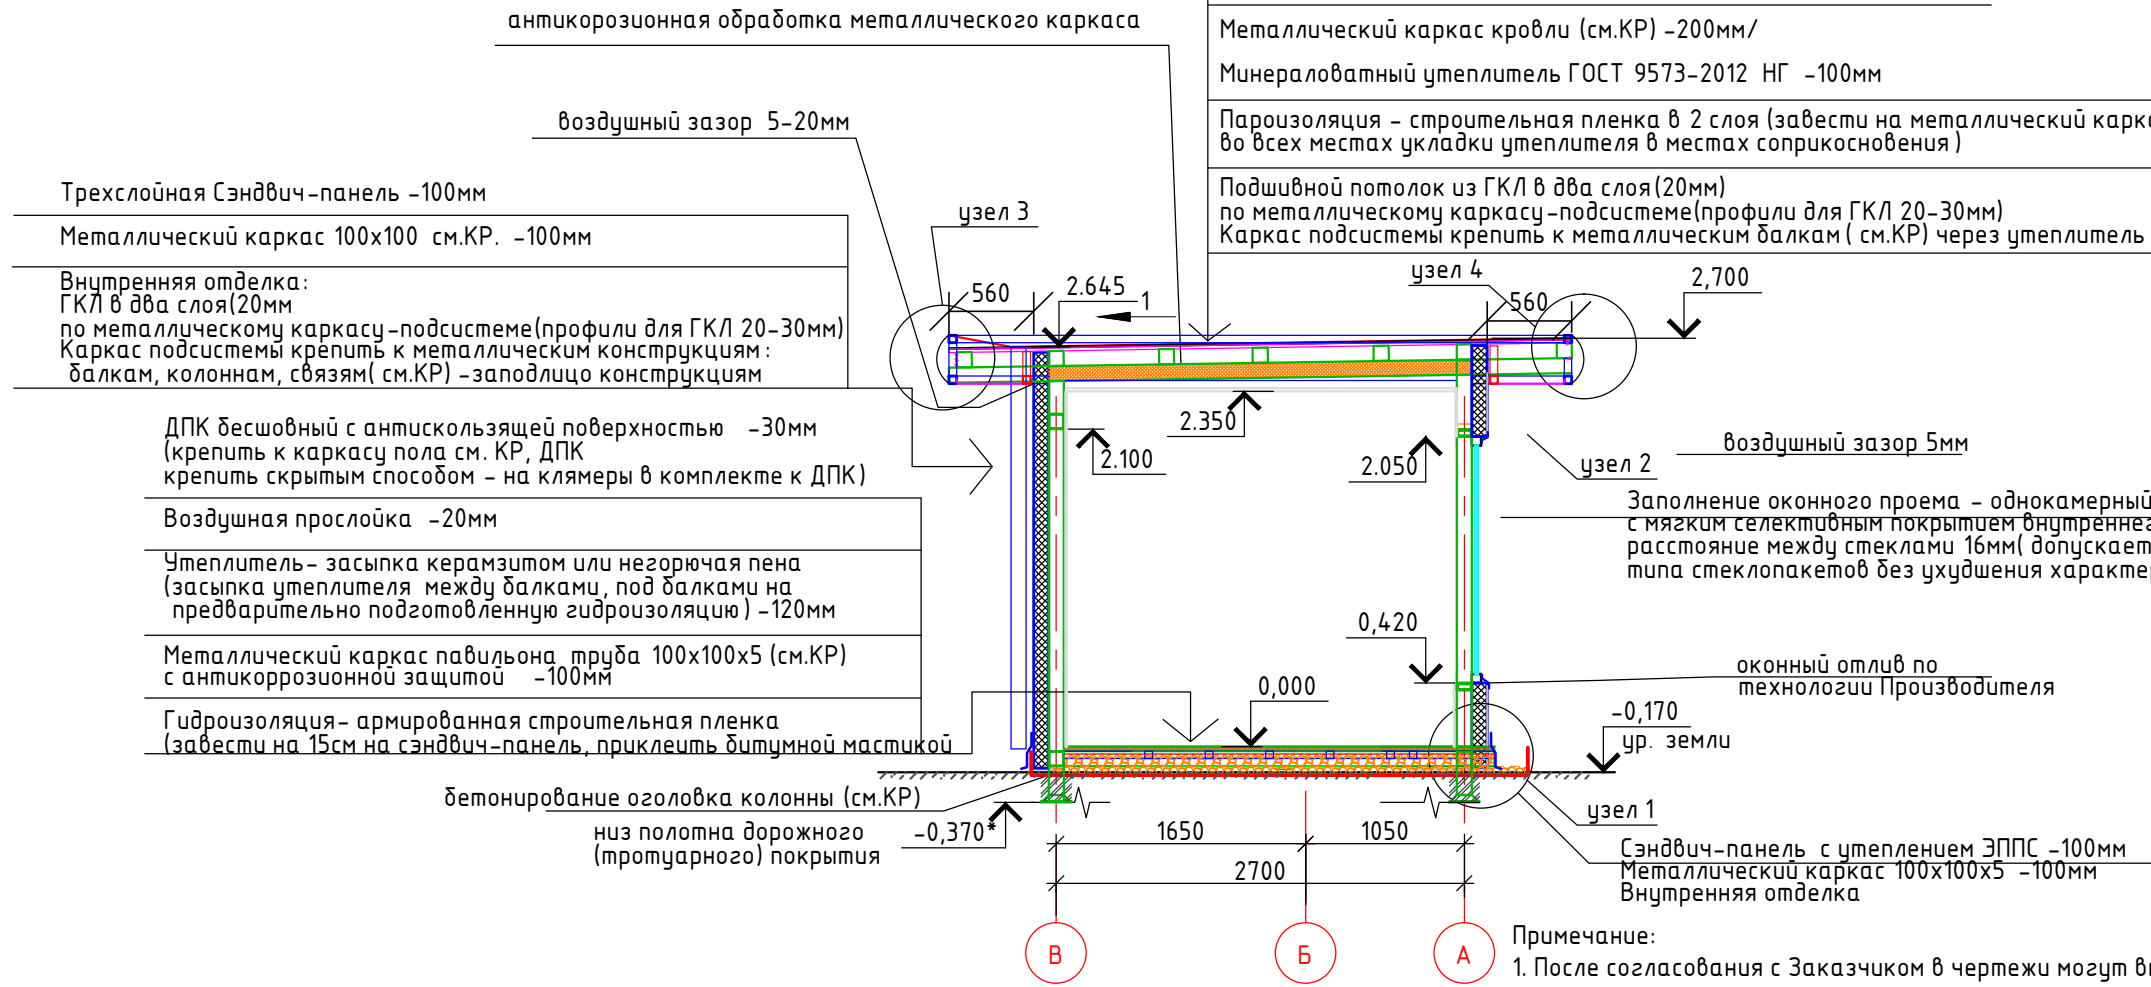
антикорозионная обработка металлического каркаса

Металлический каркас кровли (см.КР) -200мм/

Минераловатный утеплитель ГОСТ 9573-2012 НГ -100мм

Пароизоляция - строительная пленка в 2 слоя (завести на металлический карк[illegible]
во всех местах укладки утеплителя в местах соприкосновения)

Подшивной потолок из ГКЛ в два слоя(20мм)
по металлическому каркасу-подсистеме(профили для ГКЛ 20-30мм)
Каркас подсистемы крепить к металлическим балкам ( см.КР) через утеплитель

воздушный зазор 5-20мм

Трехслойная Сэндвич-панель -100мм

Металлический каркас 100х100 см.КР. -100мм

Внутренняя отделка:
ГКЛ в два слоя(20мм
по металлическому каркасу-подсистеме(профили для ГКЛ 20-30мм)
Каркас подсистемы крепить к металлическим конструкциям:
балкам, колоннам, связям( см.КР) -заподлицо конструкциям

узел 3

560

2.645

1

узел 4

560

2,700

ДПК бесшовный с антискользящей поверхностью -30мм
(крепить к каркасу пола см. КР, ДПК
крепить скрытым способом - на клямеры в комплекте к ДПК)

2.350

2.100

2.050

узел 2

воздушный зазор 5мм

Заполнение оконного проема - однокамерный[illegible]
с мягким селективным покрытием внутреннег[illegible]
расстояние между стеклами 16мм( допускает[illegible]
типа стеклопакетов без ухудшения характер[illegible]

Воздушная прослойка -20мм

Утеплитель- засыпка керамзитом или негорючая пена
(засыпка утеплителя между балками, под балками на
предварительно подготовленную гидроизоляцию) -120мм

0,420

Металлический каркас павильона труба 100х100х5 (см.КР)
с антикорrозионной защитой -100мм

0,000

оконный отлив по
технологии Производителя

-0,170

ур. земли

Гидроизоляция- армированная строительная пленка
(завести на 15см на сэндвич-панель, приклеить битумной мастикой

бетонирование оголовка колонны (см.КР)

низ полотна дорожного
(тротуарного) покрытия

-0,370*

узел 1

1650

1050

2700

Сэндвич-панель с утеплением ЭППС -100мм
Металлический каркас 100х100х5 -100мм
Внутренняя отделка

В

Б

А

Примечание:
1. После согласования с Заказчиком в чертежи могут в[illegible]